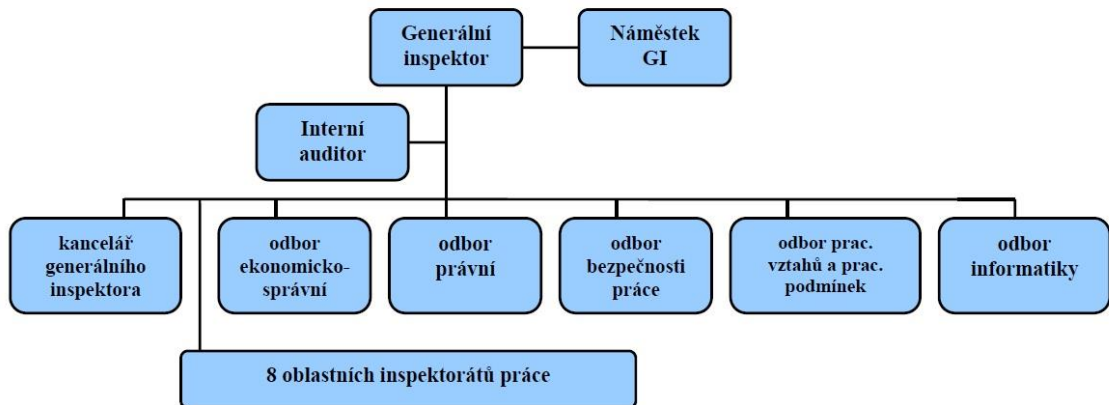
Generální inspektor

Náměstek GI

Interní auditor

kancelář generálního inspektora

odbor ekonomicko-správní

odbor právní

odbor bezpečnosti práce

odbor prac. vztahů a prac. podmínek

odbor informatiky

8 oblastních inspektorátů práce